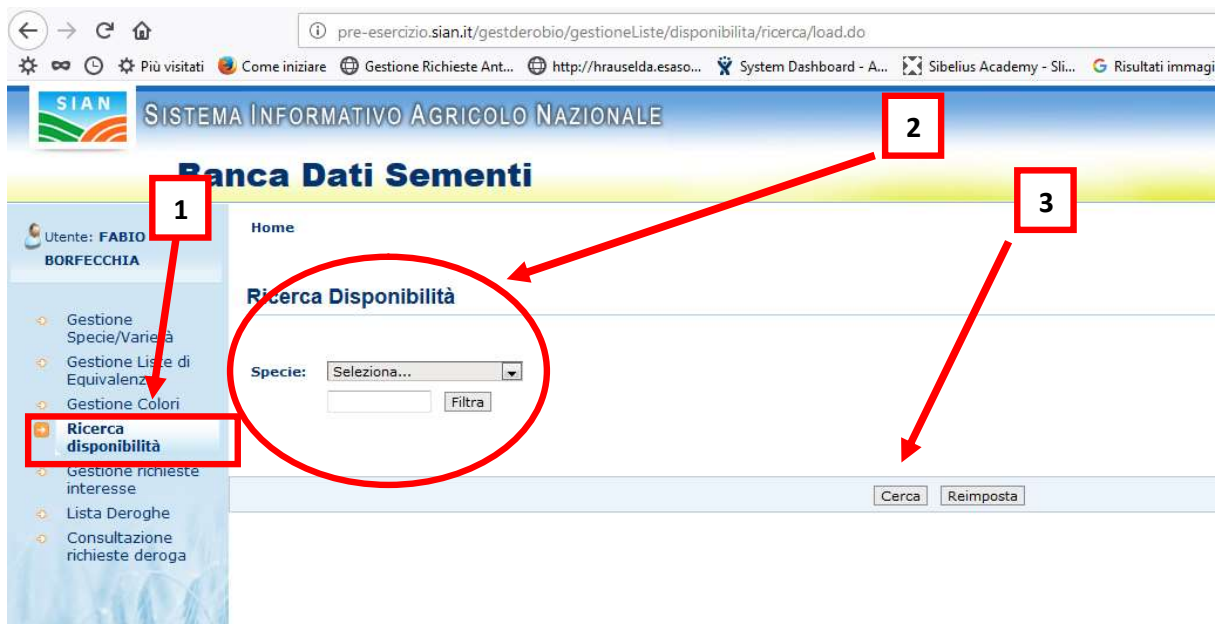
pre-esercizio.sian.it/gestderobio/gestioneListe/disponibilita/ricerca/load.do

Più visitati Come iniziare Gestione Richieste Ant... http://hrauselda.esaso... System Dashboard - A... Sibelius Academy - Sli... Risultati immagi

SIAN

SISTEMA INFORMATIVO AGRICOLO NAZIONALE

Banca Dati Sementi

1

2

3

Utente: FABIO BORFECCHIA

Home

Ricerca Disponibilità

Gestione Specie/Varietà
Gestione Liste di Equivalenza
Gestione Colori
Ricerca disponibilità
Gestione richieste interesse
Lista Deroghe
Consultazione richieste deroga

Specie: Seleziona...

Filtra

Cerca Reimposta